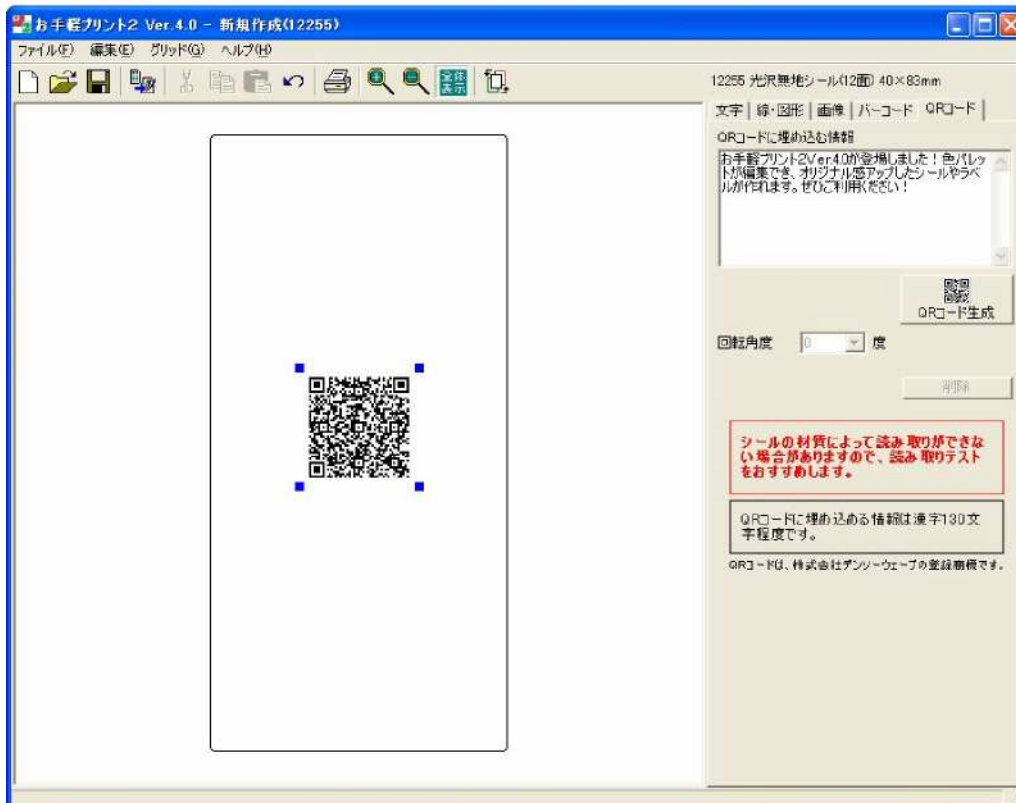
お手軽プリント2 Ver.4.0 － 新規作成(12255)

ファイル(F) 編集(E) グリッド(G) ヘルプ(H)

全体表示

12255 光沢無地シール(12面) 40×83mm

文字 | 線・図形 | 画像 | バーコード | QRコード

QRコードに埋め込む情報

お手軽プリント2Ver.4.0が登場しました！色パレットが編集でき、オリジナル感アップしたシールやラベルが作れます。ぜひご利用ください！

QRコード生成

回転角度 0 度

削除

シールの材質によって読み取りができない場合がありますので、読み取りテストをおすすめします。

QRコードに埋め込める情報は漢字130文字程度です。

QRコードは、株式会社デンソーウェーブの登録商標です。